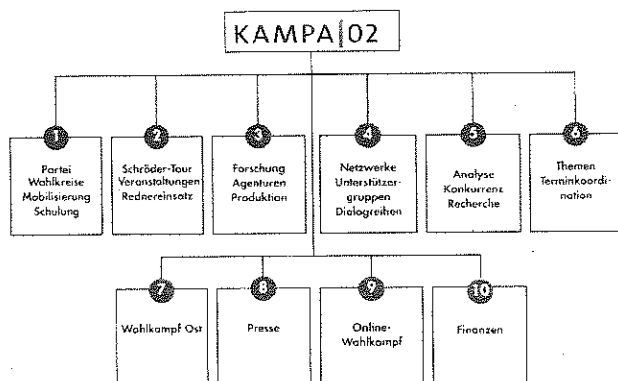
KAMPA 02

1
Partei
Wahlkreise
Mobilisierung
Schulung

2
Schröder-Tour
Veranstaltungen
Rednereinsatz

3
Forschung
Agenturen
Produktion

4
Netzwerke
Unterstützergruppen
Dialogreihen

5
Analyse
Konkurrenz
Recherche

6
Themen
Terminkoordination

7
Wahlkampf Ost

8
Presse

9
Online-Wahlkampf

10
Finanzen